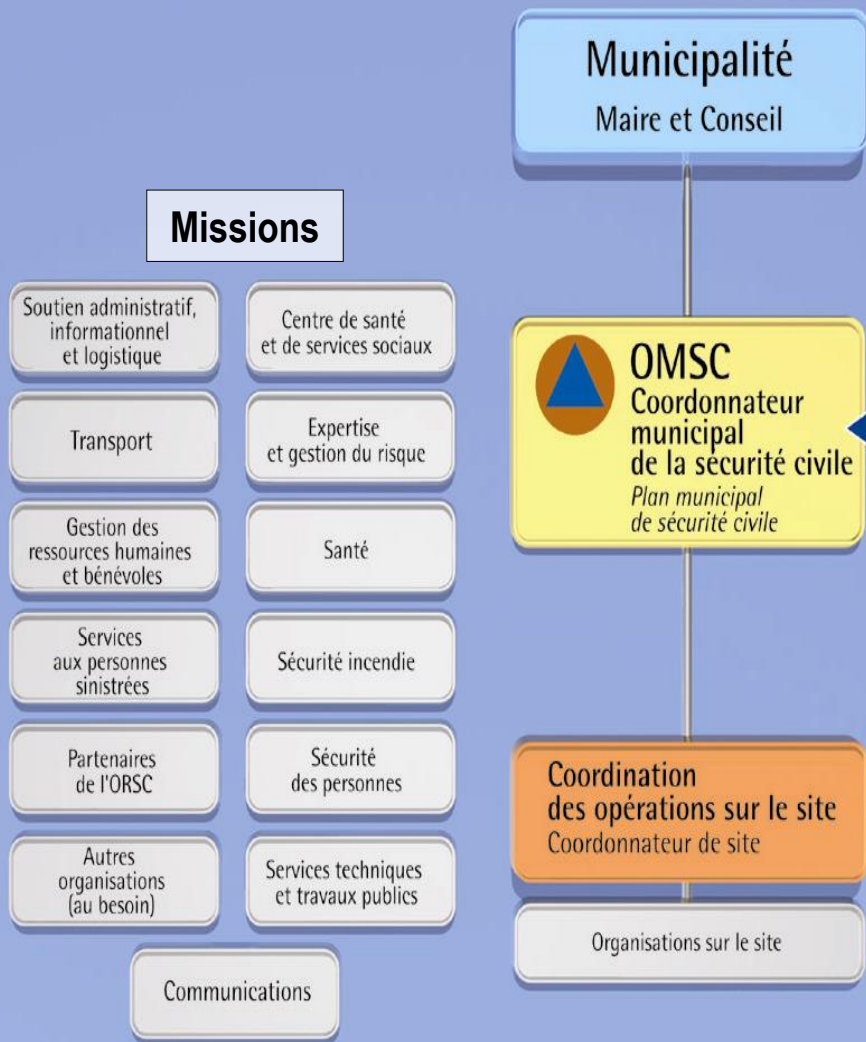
Municipalité
Maire et Conseil

Missions

Soutien administratif, informationnel et logistique

Centre de santé et de services sociaux

Transport

Expertise et gestion du risque

Gestion des ressources humaines et bénévoles

Santé

Services aux personnes sinistrées

Sécurité incendie

Partenaires de l'ORSC

Sécurité des personnes

Autres organisations (au besoin)

Services techniques et travaux publics

Communications

OMSC
Coordonnateur municipal de la sécurité civile
Plan municipal de sécurité civile

Coordination des opérations sur le site
Coordonnateur de site

Organisations sur le site